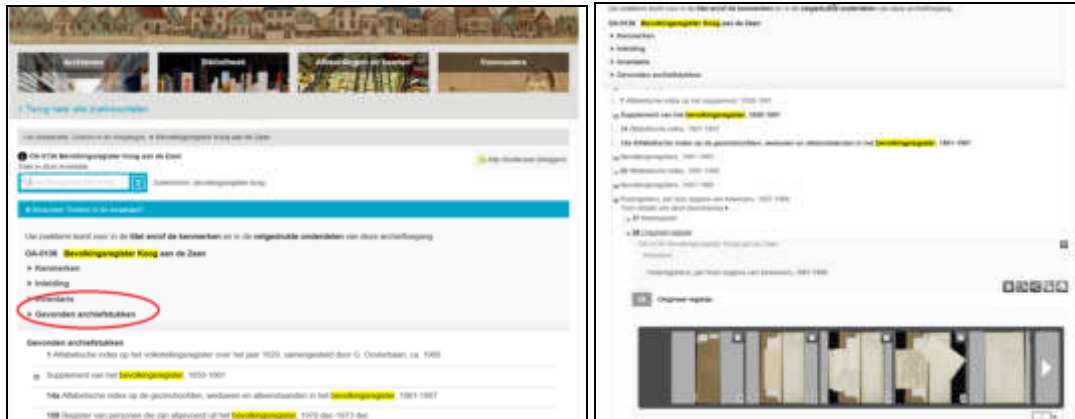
Archieven
Bibliotheek
Afbeeldingen en kaarten
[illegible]

Terug naar alle zoekresultaten

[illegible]

OA-0136 Bevolkingsregister Koog aan de Zaan
Zoek in deze inventaris
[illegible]
Zoektermen: bevolkingsregister koog

Uw zoekterm komt voor in de titel en/of de kenmerken en in de vetgedrukte onderdelen van deze archiefvorming.

OA-0136 Bevolkingsregister Koog aan de Zaan
Kenmerken
Inleiding
Inventaris
Gevonden archiefstukken

Gevonden archiefstukken
1 Alfabetische index op het volkstellingsregister over het jaar 1829, samengesteld door G. Oosterbaan, ca. 1980
Supplement van het bevolkingsregister, 1850-1861
14a Alfabetische index op de gezinshoofden, weduwen en alleenstaanden in het bevolkingsregister, 1861-1867
108 Register van personen die zijn afgevoerd uit het bevolkingsregister, 1970 dec-1973 dec

Uw zoekterm komt voor in de titel en/of de kenmerken en in de vetgedrukte onderdelen van deze archiefvorming.
OA-0136 Bevolkingsregister Koog aan de Zaan
Kenmerken
Inleiding
Inventaris
Gevonden archiefstukken

7 Alfabetische index op het supplement, 1850-1861
Supplement van het bevolkingsregister, 1850-1861
14 Alfabetische index, 1861-1867
14a Alfabetische index op de gezinshoofden, weduwen en alleenstaanden in het bevolkingsregister, 1861-1867
Bevolkingsregister, 1861-1863
20 Alfabetische index, 1861-1866
Bevolkingsregister, 1861-1866
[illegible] 1861-1866
27 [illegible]
28 Originele registers
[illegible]
Originele registers